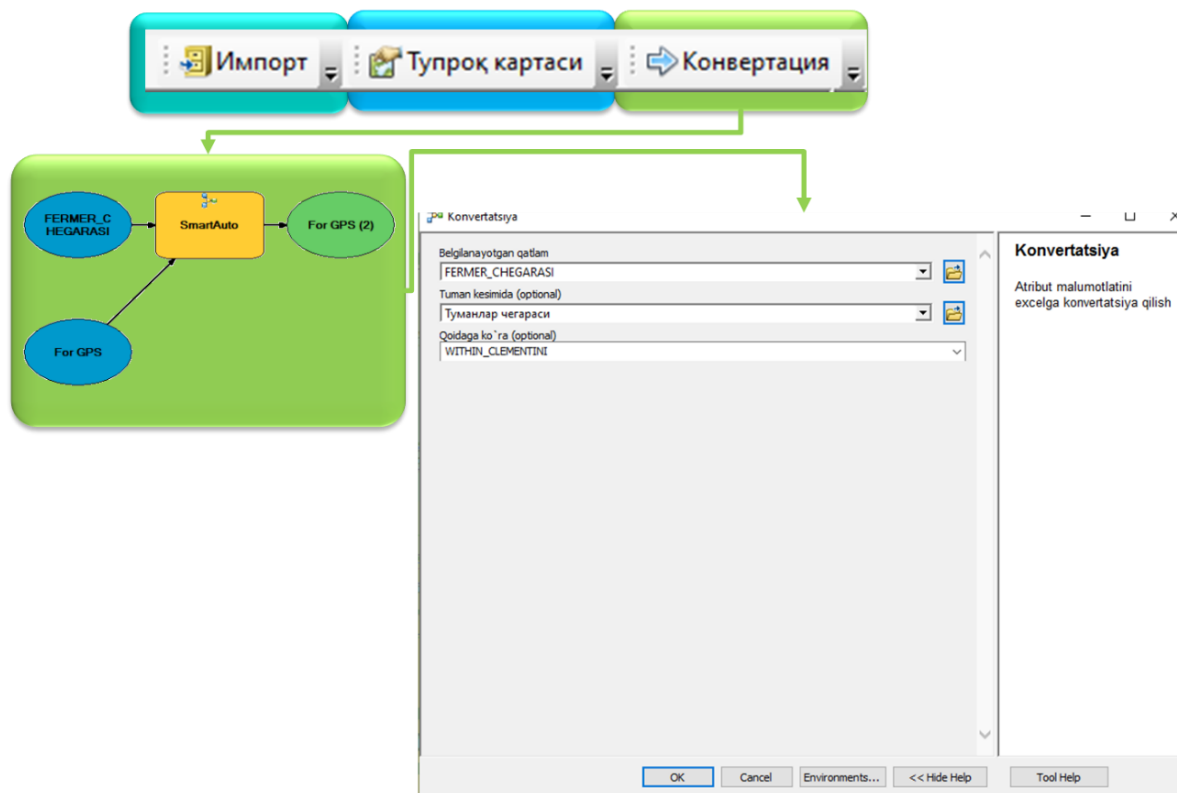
Импорт

Тупроқ картаси

Конвертация

FERMER_CHEGARASI

SmartAuto

For GPS (2)

For GPS

Konvertatsiya

Belgilanayotgan qatlam

FERMER_CHEGARASI

Tuman kesimida (optional)

Туманлар чегараси

Qoidaga ko`ra (optional)

WITHIN_CLEMENTINI

Konvertatsiya

Atribut malumotlatini excelga konvertatsiya qilish

OK

Cancel

Environments...

<< Hide Help

Tool Help